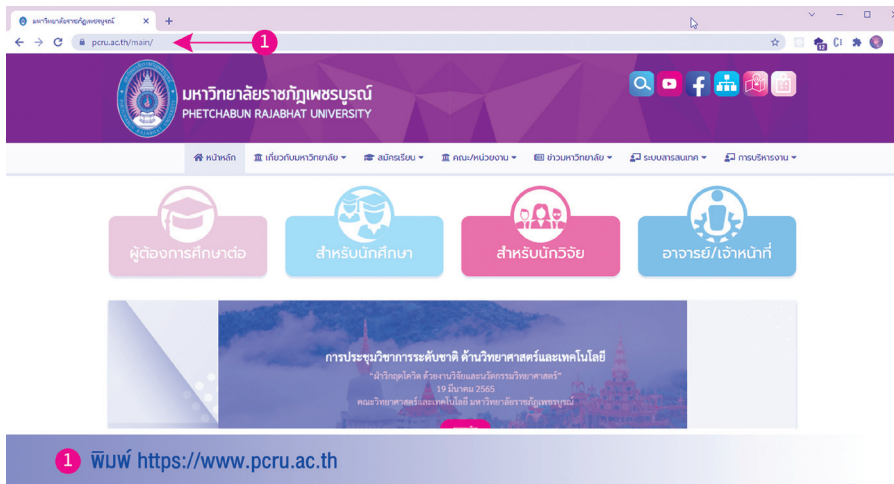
มหาวิทยาลัยราชภัฏเพชรบูรณ์
pcru.ac.th/main/
1
มหาวิทยาลัยราชภัฏเพชรบูรณ์
PHETCHABUN RAJABHAT UNIVERSITY
หน้าหลัก
เกี่ยวกับมหาวิทยาลัย
สมัครเรียน
คณะ/หน่วยงาน
ข่าวมหาวิทยาลัย
ระบบสารสนเทศ
การบริหารงาน
ผู้ต้องการศึกษาต่อ
สำหรับนักศึกษา
สำหรับนักวิจัย
อาจารย์/เจ้าหน้าที่
การประชุมวิชาการระดับชาติ ด้านวิทยาศาสตร์และเทคโนโลยี
"ฝ่าวิกฤตโควิด ด้วยงานวิจัยและนวัตกรรมวิทยาศาสตร์"
19 มีนาคม 2565
คณะวิทยาศาสตร์และเทคโนโลยี มหาวิทยาลัยราชภัฏเพชรบูรณ์
1 พิมพ์ https://www.pcru.ac.th